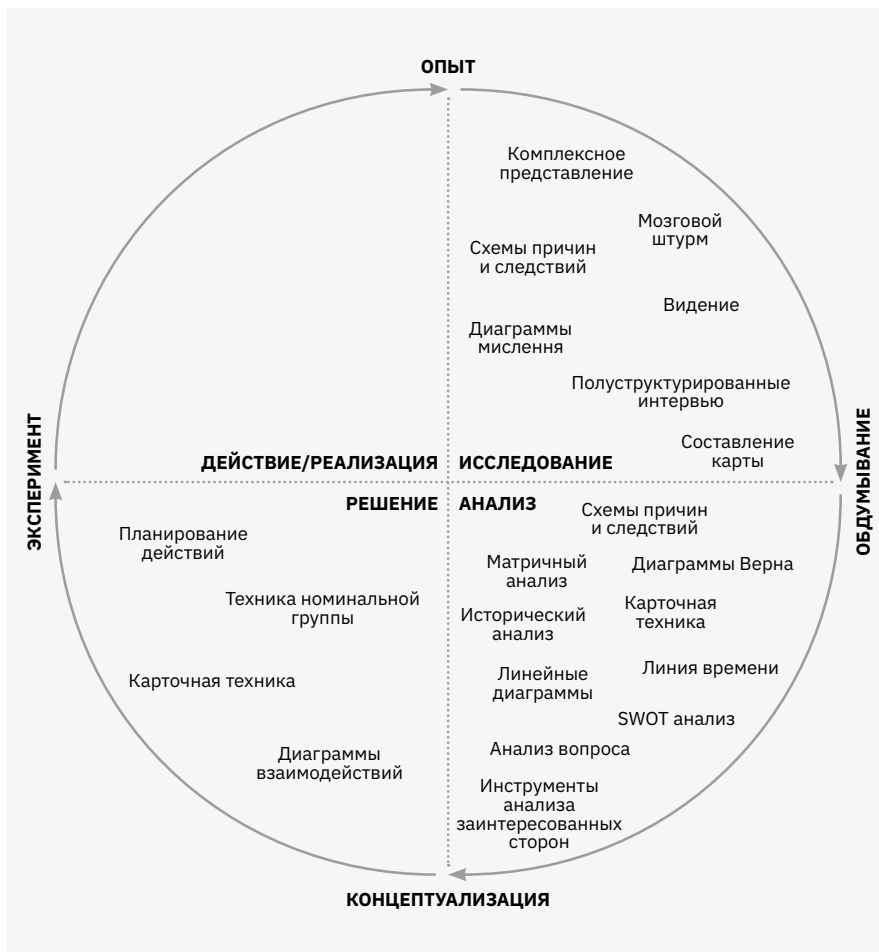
ОПЫТ

Комплексное представление

Мозговой штурм

Схемы причин и следствий

Видение

Диаграммы мислення

Полуструктурированные интервью

Составление карты

ОБДУМЫВАНИЕ

ЭКСПЕРИМЕНТ

ДЕЙСТВИЕ/РЕАЛИЗАЦИЯ

ИССЛЕДОВАНИЕ

РЕШЕНИЕ

АНАЛИЗ

Схемы причин и следствий

Планирование действий

Матричный анализ

Диаграммы Верна

Техника номинальной группы

Исторический анализ

Карточная техника

Линейные диаграммы

Линия времени

Карточная техника

SWOT анализ

Диаграммы взаимодействий

Анализ вопроса

Инструменты анализа заинтересованных сторон

КОНЦЕПТУАЛИЗАЦИЯ